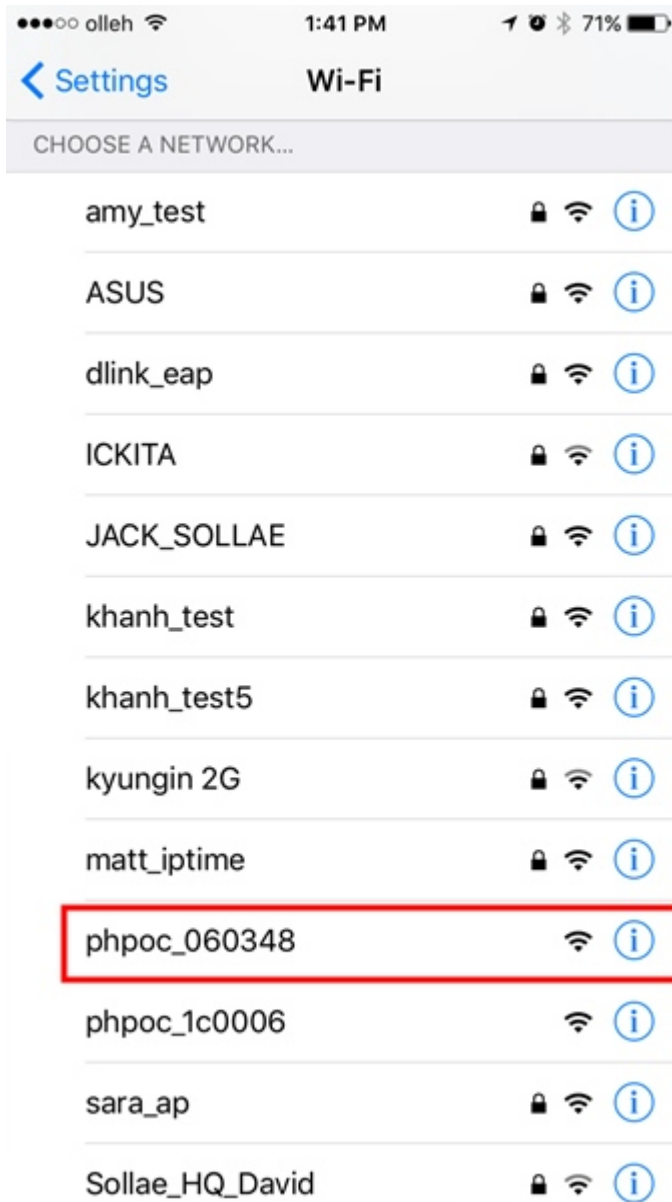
●●●○○ olleh 1:41 PM 71%

< Settings Wi-Fi

CHOOSE A NETWORK...

amy_test

ASUS

dlink_eap

ICKITA

JACK_SOLLAE

khanh_test

khanh_test5

kyungin 2G

matt_iptime

phpoc_060348

phpoc_1c0006

sara_ap

Sollae_HQ_David